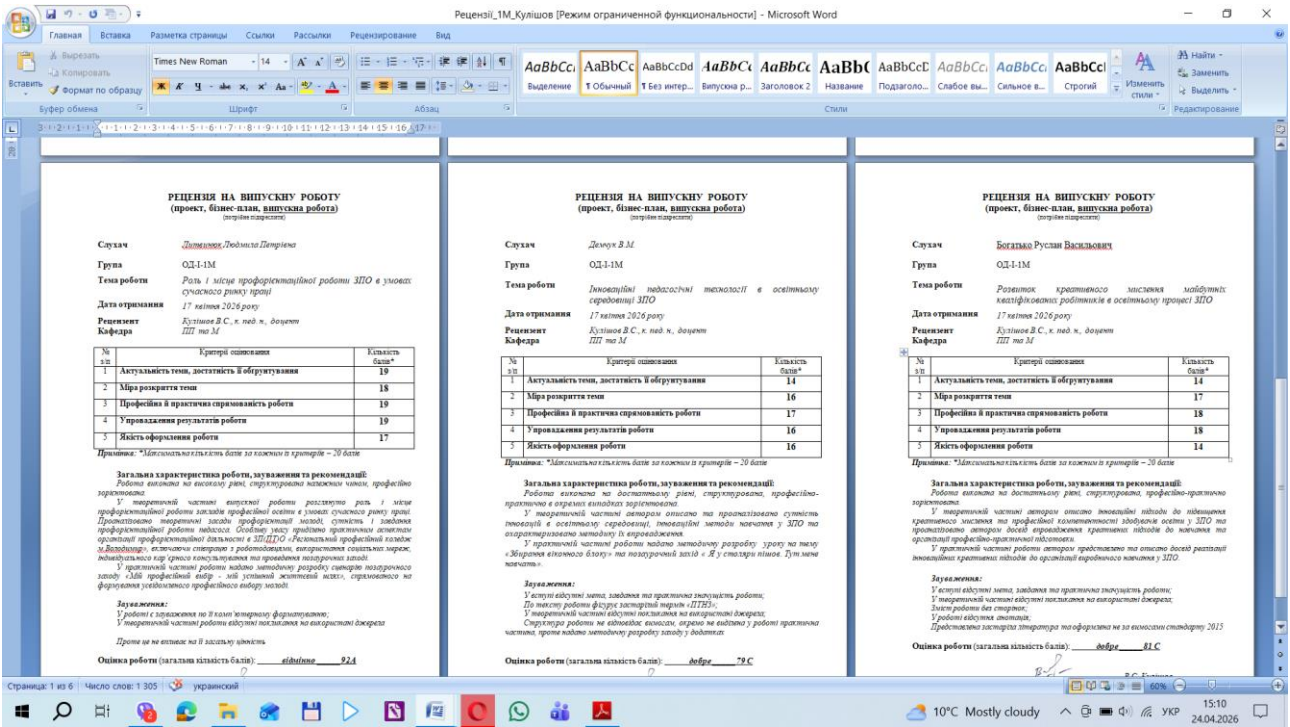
Рецензії_1М_Кулішов [Режим ограниченной функциональности] - Microsoft Word

Главная Вставка Разметка страницы Ссылки Рассылки Рецензирование Вид

Вырезать
Копировать
Вставить
Формат по образцу
Буфер обмена
Times New Roman 14
Шрифт
Абзац
AaBbCcI Выделение
AaBbCc ¶ Обычный
AaBbCcDd ¶ Без интер...
AaBbCc Випускна р...
AaBbCc Заголовок 2
AaBbC Название
AaBbCcD Подзаголо...
AaBbCcI Слабое вы...
AaBbCcI Сильное в...
AaBbCcI Строгий
Изменить стили
Стили
Найти
Заменить
Выделить
Редактирование

РЕЦЕНЗІЯ НА ВИПУСКНУ РОБОТУ
(проект, бізнес-план, випускна робота)
(потрібне підкреслити)

Слухач Литвинюк Людмила Петрівна
Група ОД-І-1М
Тема роботи Роль і місце профорієнтаційної роботи ЗПО в умовах сучасного ринку праці
Дата отримання 17 квітня 2026 року
Рецензент Кулішов В.С., к. пед. н., доцент
Кафедра ПП та М

| № з/п | Критерії оцінювання | Кількість балів* |
|---|---|---|
| 1 | Актуальність теми, достатність її обґрунтування | 19 |
| 2 | Міра розкриття теми | 18 |
| 3 | Професійна й практична спрямованість роботи | 19 |
| 4 | Упровадження результатів роботи | 19 |
| 5 | Якість оформлення роботи | 17 |

Примітка: *Максимальна кількість балів за кожним із критеріїв – 20 балів

Загальна характеристика роботи, зауваження та рекомендації:
Робота виконана на високому рівні, структурована належним чином, професійно зорієнтована.
У теоретичній частині випускної роботи розглянуто роль і місце профорієнтаційної роботи закладів професійної освіти в умовах сучасного ринку праці. Проаналізовано теоретичні засади профорієнтації молоді, сутність і завдання профорієнтаційної роботи закладу. Особливу увагу приділено практичним аспектам організації профорієнтаційної діяльності в ЗП(ПТ)О «Регіональний професійний коледж м.Володимир», включаючи співпрацю з роботодавцями, використання соціальних мереж, індивідуального кар'єрного консультування та проведення позаурочних заходів.
У практичній частині роботи надано методичну розробку сценарію позаурочного заходу «Мій професійний вибір - мій успішний життєвий шлях», спрямованого на формування усвідомленого професійного вибору молоді.

Зауваження:
У роботі є зауваження по її комп'ютерному форматуванню;
У теоретичній частині роботи відсутні посилання на використані джерела
Проте це не впливає на її загальну цінність

Оцінка роботи (загальна кількість балів): відмінно 92А

РЕЦЕНЗІЯ НА ВИПУСКНУ РОБОТУ
(проект, бізнес-план, випускна робота)
(потрібне підкреслити)

Слухач Демчук В.М.
Група ОД-І-1М
Тема роботи Інноваційні педагогічні технології в освітньому середовищі ЗПО
Дата отримання 17 квітня 2026 року
Рецензент Кулішов В.С., к. пед. н., доцент
Кафедра ПП та М

| № з/п | Критерії оцінювання | Кількість балів* |
|---|---|---|
| 1 | Актуальність теми, достатність її обґрунтування | 14 |
| 2 | Міра розкриття теми | 16 |
| 3 | Професійна й практична спрямованість роботи | 17 |
| 4 | Упровадження результатів роботи | 16 |
| 5 | Якість оформлення роботи | 16 |

Примітка: *Максимальна кількість балів за кожним із критеріїв – 20 балів

Загальна характеристика роботи, зауваження та рекомендації:
Робота виконана на достатньому рівні, структурована, професійно-практично в окремих випадках зорієнтована.
У теоретичній частині автором описано та проаналізована сутність інновацій в освітньому середовищі, інноваційні методи навчання у ЗПО та охарактеризовано методику їх впровадження.
У практичній частині роботи надано методичну розробку уроку на тему «Збирання віконного блоку» та позаурочний захід « Я у столярні пішов. Тут мене навчать».

Зауваження:
У вступі відсутні мета, завдання та практична значущість роботи;
По тексту роботи фігурує застарілий термін «ПТНЗ»;
У теоретичній частині відсутні посилання на використані джерела;
Структура роботи не відповідає вимогам, окремо не виділено у роботі практична частина, проте надано методичну розробку заходу у додатках

Оцінка роботи (загальна кількість балів): добре 79 С

РЕЦЕНЗІЯ НА ВИПУСКНУ РОБОТУ
(проект, бізнес-план, випускна робота)
(потрібне підкреслити)

Слухач Богатько Руслан Васильович
Група ОД-І-1М
Тема роботи Розвиток креативного мислення майбутніх кваліфікованих робітників в освітньому процесі ЗПО
Дата отримання 17 квітня 2026 року
Рецензент Кулішов В.С., к. пед. н., доцент
Кафедра ПП та М

| № з/п | Критерії оцінювання | Кількість балів* |
|---|---|---|
| 1 | Актуальність теми, достатність її обґрунтування | 14 |
| 2 | Міра розкриття теми | 17 |
| 3 | Професійна й практична спрямованість роботи | 18 |
| 4 | Упровадження результатів роботи | 18 |
| 5 | Якість оформлення роботи | 14 |

Примітка: *Максимальна кількість балів за кожним із критеріїв – 20 балів

Загальна характеристика роботи, зауваження та рекомендації:
Робота виконана на достатньому рівні, структурована, професійно-практично зорієнтована.
У теоретичній частині автором описано інноваційні підходи до підвищення креативного мислення та професійної компетентності здобувачів освіти у ЗПО та проаналізовано автором досвід впровадження креативних підходів до навчання та організації професійно-практичної підготовки.
У практичній частині роботи автором представлено та описано досвід реалізації інноваційних креативних підходів до організації виробничого навчання у ЗПО.

Зауваження:
У вступі відсутні мета, завдання та практична значущість роботи;
У теоретичній частині відсутні посилання на використані джерела;
Зміст роботи без сторінок;
У роботі відсутня анотація;
Представлена застаріла література та оформлена не за вимогами стандарту 2015

Оцінка роботи (загальна кількість балів): добре 81 С

В.С. Кулішов

Страница: 1 из 6 Число слов: 1 305 украинский 60%

10°C Mostly cloudy УКР 15:10 24.04.2026